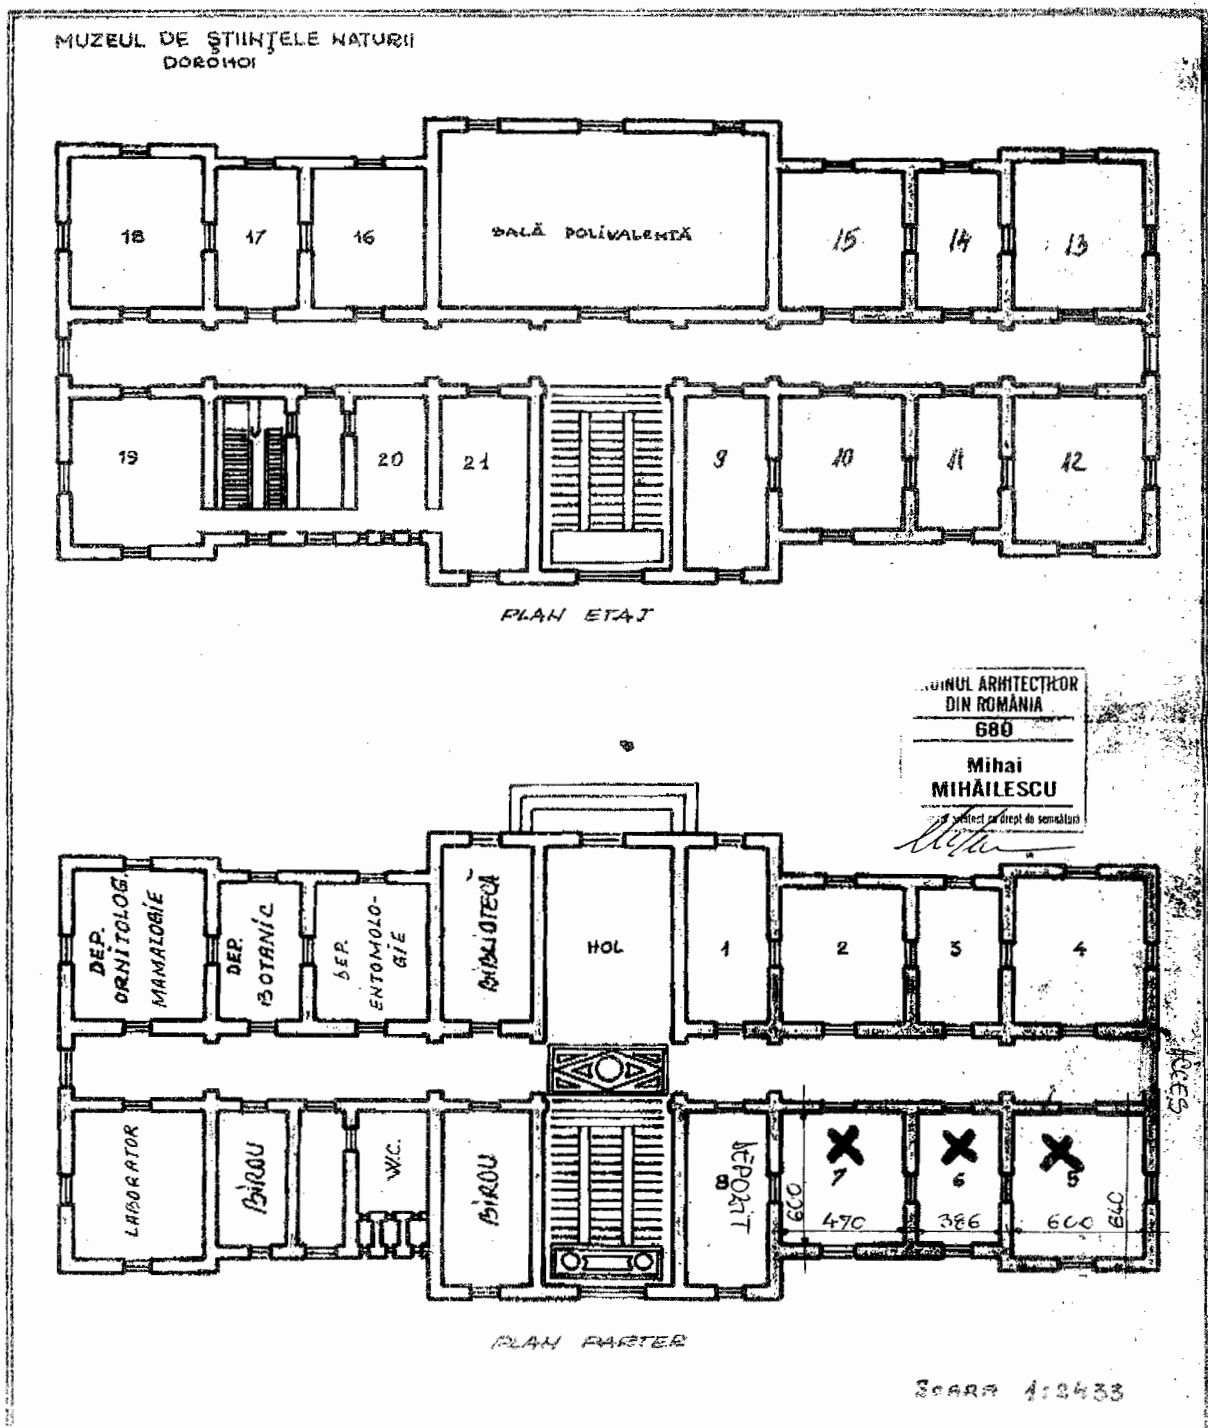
MUZEUL DE ŞTIINŢELE NATURII
DOROHOI

18
17
16
SALĂ POLIVALENTĂ
15
14
13

19
20
21
9
10
11
12

PLAN ETAJ

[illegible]UINUL ARHITECTILOR
DIN ROMÂNIA
680
Mihai
MIHĂILESCU
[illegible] arhitect cu drept de semnătură

DEP. ORNITOLOG. MAMALOGIE
DEP. BOTANIC
DEP. ENTOMOLOGIE
BIBLIOTECA
HOL
1
2
3
4

ACCES

LABORATOR
BIROU
W.C.
BIROU
DEPOZIT
8
7
6
5
600
470
386
600
640

PLAN PARTER

SCARA 1:2433